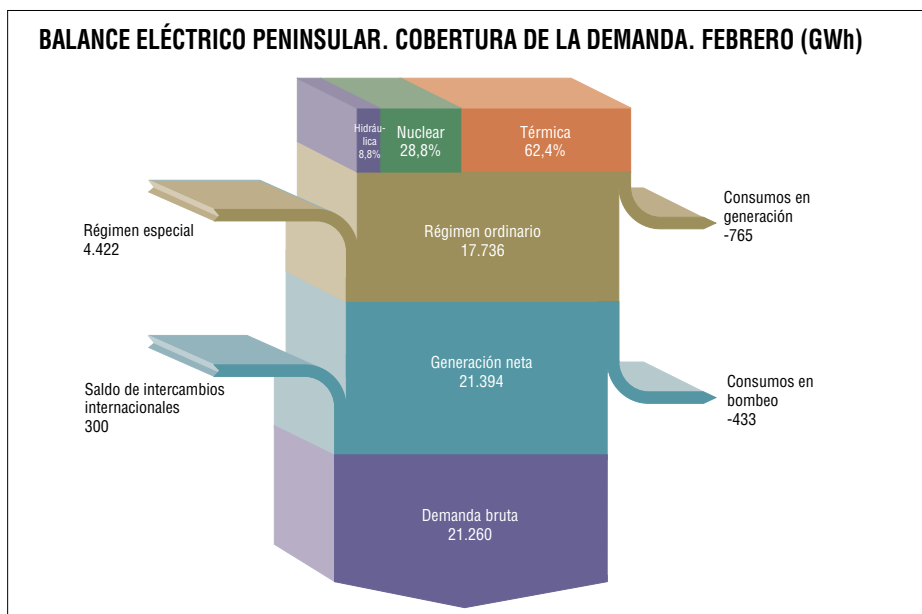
BALANCE ELÉCTRICO PENINSULAR. COBERTURA DE LA DEMANDA. FEBRERO (GWh)

Hidráulica 8,8%

Nuclear 28,8%

Térmica 62,4%

Régimen especial 4.422

Régimen ordinario 17.736

Consumos en generación -765

Saldo de intercambios internacionales 300

Generación neta 21.394

Consumos en bombeo -433

Demanda bruta 21.260